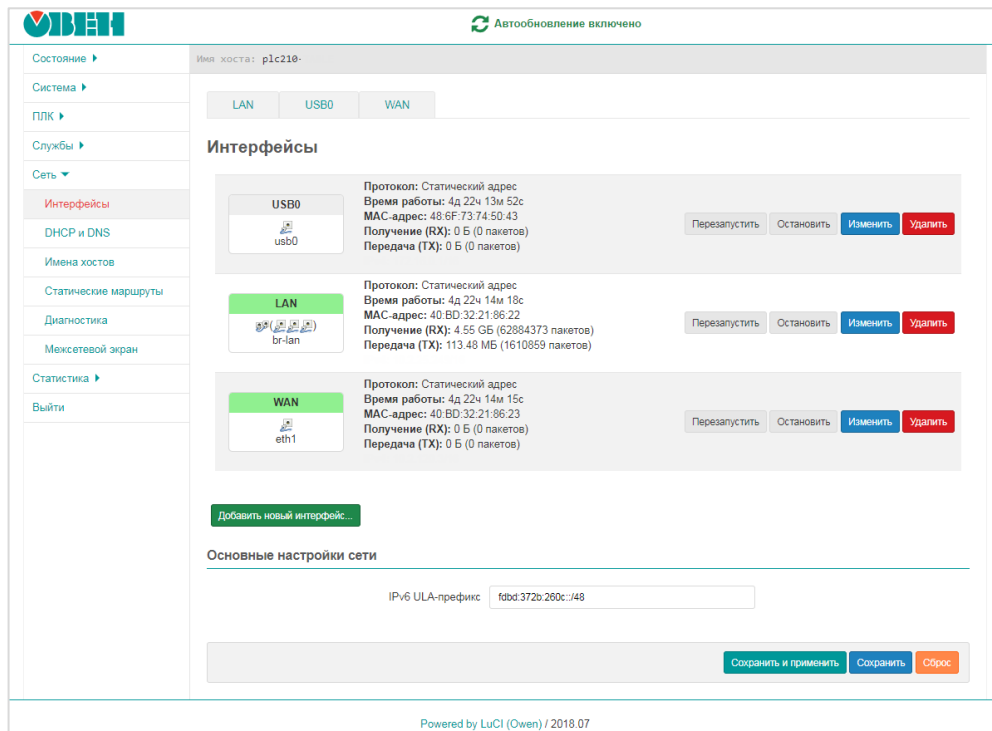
ОВЕН

Автообновление включено

Состояние
Система
ПЛК
Службы
Сеть
Интерфейсы
DHCP и DNS
Имена хостов
Статические маршруты
Диагностика
Межсетевой экран
Статистика
Выйти

Имя хоста: plc210-

LAN | USB0 | WAN

Интерфейсы

USB0
usb0
Протокол: Статический адрес
Время работы: 4д 22ч 13м 52с
MAC-адрес: 48:6F:73:74:50:43
Получение (RX): 0 Б (0 пакетов)
Передача (TX): 0 Б (0 пакетов)
Перезапустить Остановить Изменить Удалить

LAN
br-lan
Протокол: Статический адрес
Время работы: 4д 22ч 14м 18с
MAC-адрес: 40:BD:32:21:86:22
Получение (RX): 4.55 GB (62884373 пакетов)
Передача (TX): 113.48 МБ (1610859 пакетов)
Перезапустить Остановить Изменить Удалить

WAN
eth1
Протокол: Статический адрес
Время работы: 4д 22ч 14м 15с
MAC-адрес: 40:BD:32:21:86:23
Получение (RX): 0 Б (0 пакетов)
Передача (TX): 0 Б (0 пакетов)
Перезапустить Остановить Изменить Удалить

Добавить новый интерфейс...

Основные настройки сети

IPv6 ULA-префикс fdbd:372b:260c::/48

Сохранить и применить Сохранить Сброс

Powered by LuCI (Owen) / 2018.07